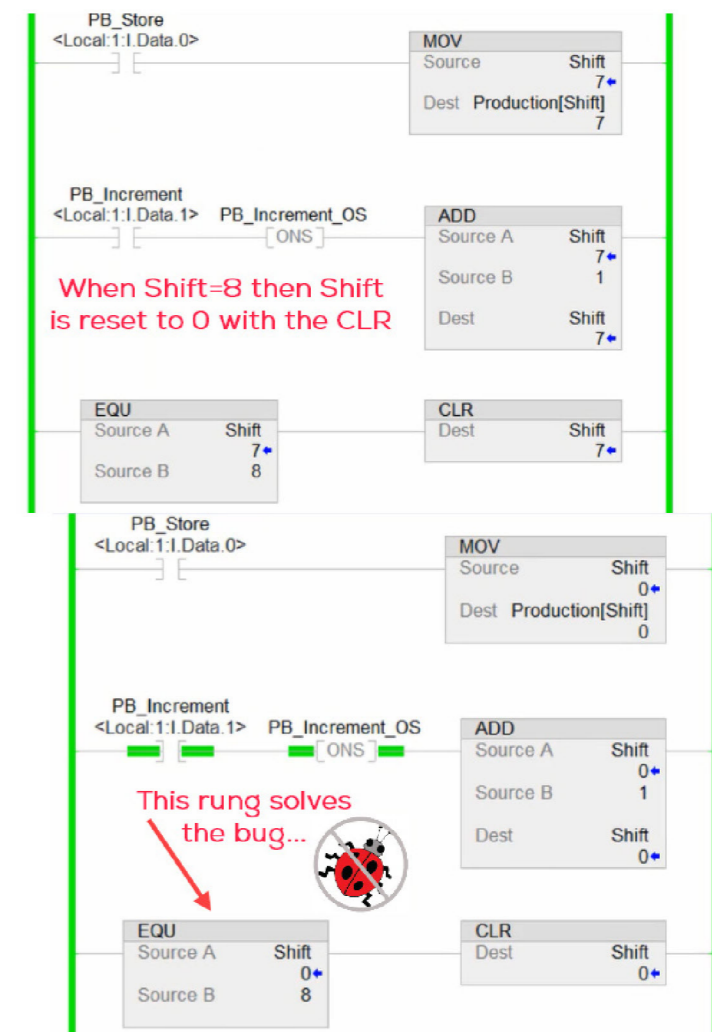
PB_Store
<Local:1:I.Data.0>

MOV
Source Shift
7
Dest Production[Shift]
7

PB_Increment
<Local:1:I.Data.1> PB_Increment_OS
ONS

ADD
Source A Shift
7
Source B 1
Dest Shift
7

When Shift=8 then Shift is reset to 0 with the CLR

EQU
Source A Shift
7
Source B 8

CLR
Dest Shift
7

PB_Store
<Local:1:I.Data.0>

MOV
Source Shift
0
Dest Production[Shift]
0

PB_Increment
<Local:1:I.Data.1> PB_Increment_OS
ONS

ADD
Source A Shift
0
Source B 1
Dest Shift
0

This rung solves the bug...

EQU
Source A Shift
0
Source B 8

CLR
Dest Shift
0